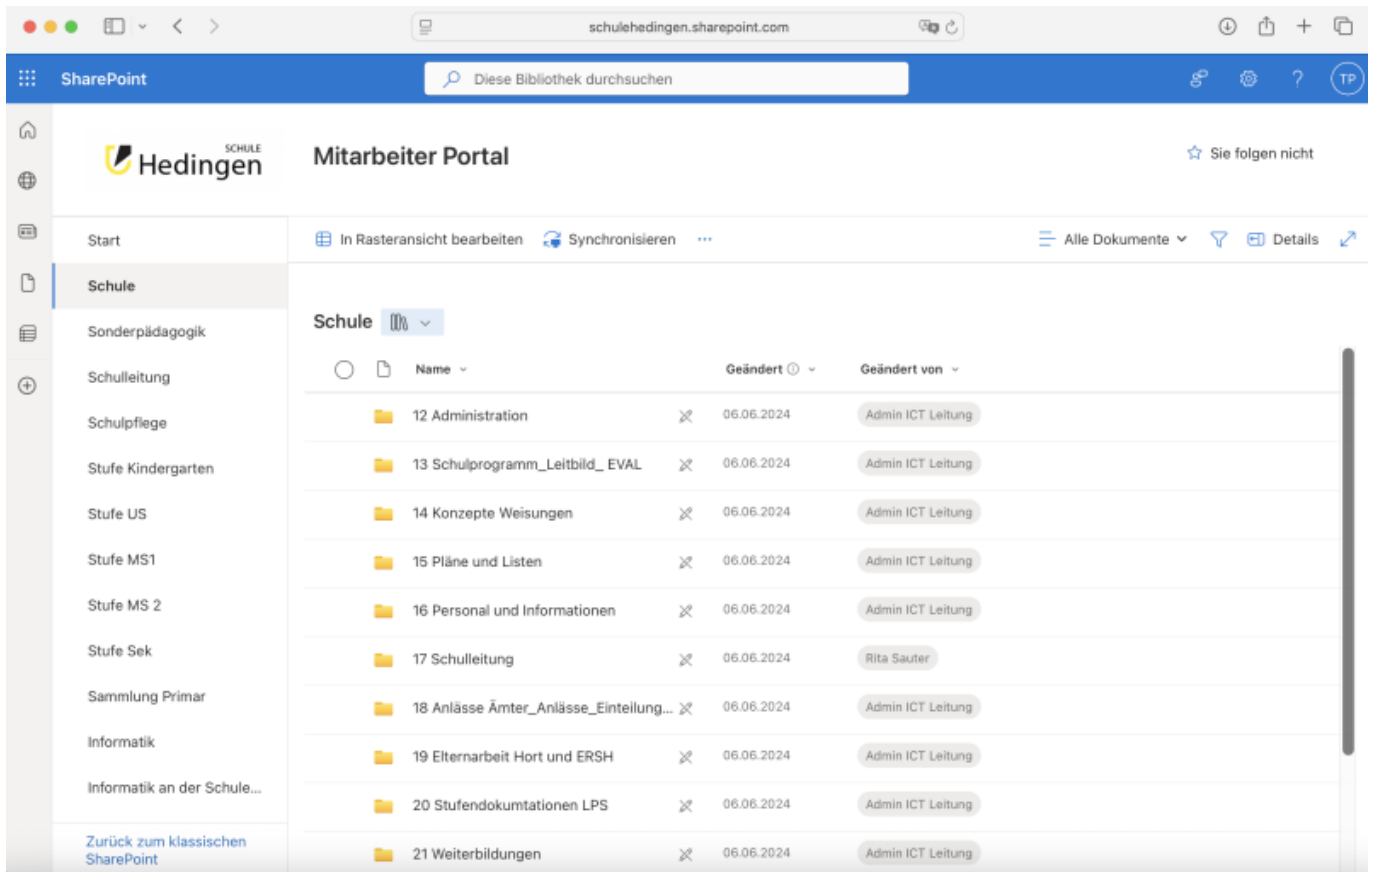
schulehedingen.sharepoint.com

SharePoint

Diese Bibliothek durchsuchen

TP

SCHULE Hedingen

Mitarbeiter Portal

Sie folgen nicht

Start
Schule
Sonderpädagogik
Schulleitung
Schulpflege
Stufe Kindergarten
Stufe US
Stufe MS1
Stufe MS 2
Stufe Sek
Sammlung Primar
Informatik
Informatik an der Schule...

Zurück zum klassischen SharePoint

In Rasteransicht bearbeiten   Synchronisieren   ...

Alle Dokumente   Details

Schule

| Name | Geändert | Geändert von |
|---|---|---|
| 12 Administration | 06.06.2024 | Admin ICT Leitung |
| 13 Schulprogramm_Leitbild_ EVAL | 06.06.2024 | Admin ICT Leitung |
| 14 Konzepte Weisungen | 06.06.2024 | Admin ICT Leitung |
| 15 Pläne und Listen | 06.06.2024 | Admin ICT Leitung |
| 16 Personal und Informationen | 06.06.2024 | Admin ICT Leitung |
| 17 Schulleitung | 06.06.2024 | Rita Sauter |
| 18 Anlässe Ämter_Anlässe_Einteilung... | 06.06.2024 | Admin ICT Leitung |
| 19 Elternarbeit Hort und ERSH | 06.06.2024 | Admin ICT Leitung |
| 20 Stufendokumtationen LPS | 06.06.2024 | Admin ICT Leitung |
| 21 Weiterbildungen | 06.06.2024 | Admin ICT Leitung |